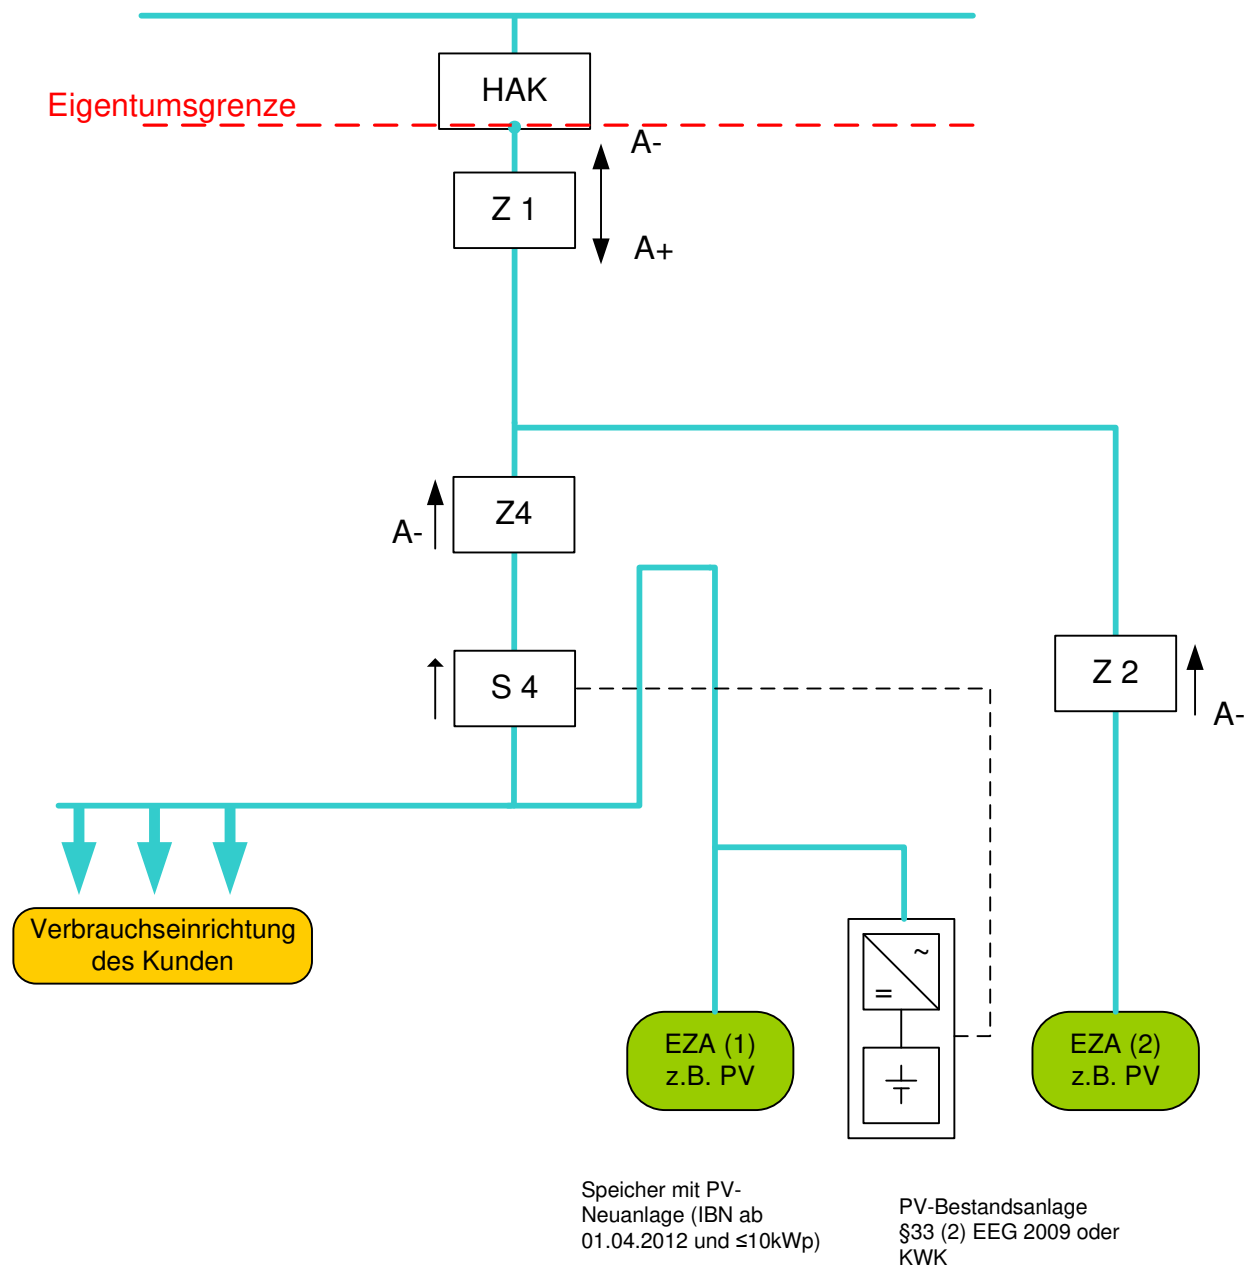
HAK

Eigentumsgrenze

A-

Z 1

A+

Z4

A-

S 4

Z 2

A-

Verbrauchseinrichtung des Kunden

~

=

EZA (1)
z.B. PV

EZA (2)
z.B. PV

Speicher mit PV-Neuanlage (IBN ab 01.04.2012 und ≤10kWp)

PV-Bestandsanlage §33 (2) EEG 2009 oder KWK